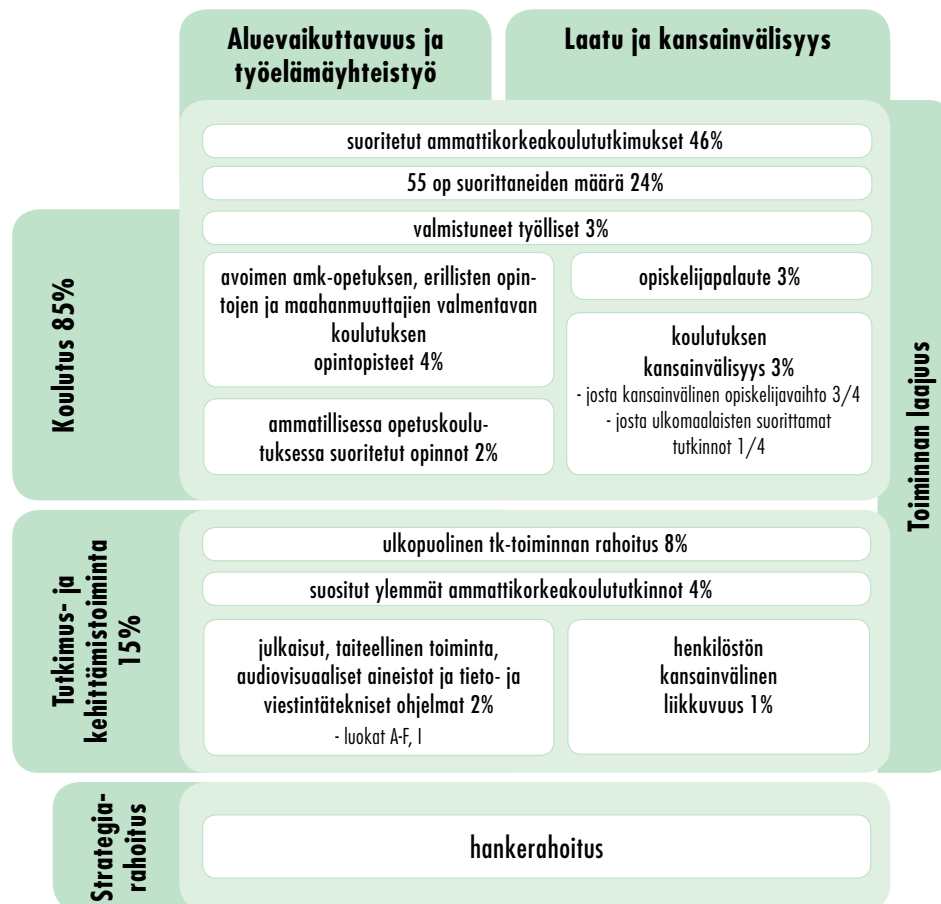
Aluevaikuttavuus ja työelämäyhteistyö

Laatu ja kansainvälisyys

Koulutus 85%

suoritetut ammattikorkeakoulututkimukset 46%

55 op suorittaneiden määrä 24%

valmistuneet työlliset 3%

avoimen amk-opetuksen, erillisten opintojen ja maahanmuuttajien valmentavan koulutuksen opintopisteet 4%

opiskelijapalaute 3%

koulutuksen kansainvälisyys 3%
- josta kansainvälinen opiskelijavaihto 3/4
- josta ulkomaalaisten suorittamat tutkinnot 1/4

ammatillisessa opetuskoulutuksessa suoritetut opinnot 2%

Toiminnan laajuus

Tutkimus- ja kehitämistoiminta 15%

ulkopuolinen tk-toiminnan rahoitus 8%

suositut ylemmät ammattikorkeakoulututkinnot 4%

julkaisut, taiteellinen toiminta, audiovisuaaliset aineistot ja tieto- ja viestintätekniset ohjelmat 2%
- luokat A-F, I

henkilöstön kansainvälinen liikkuvuus 1%

Strategiarahoitus

hankerahoitus